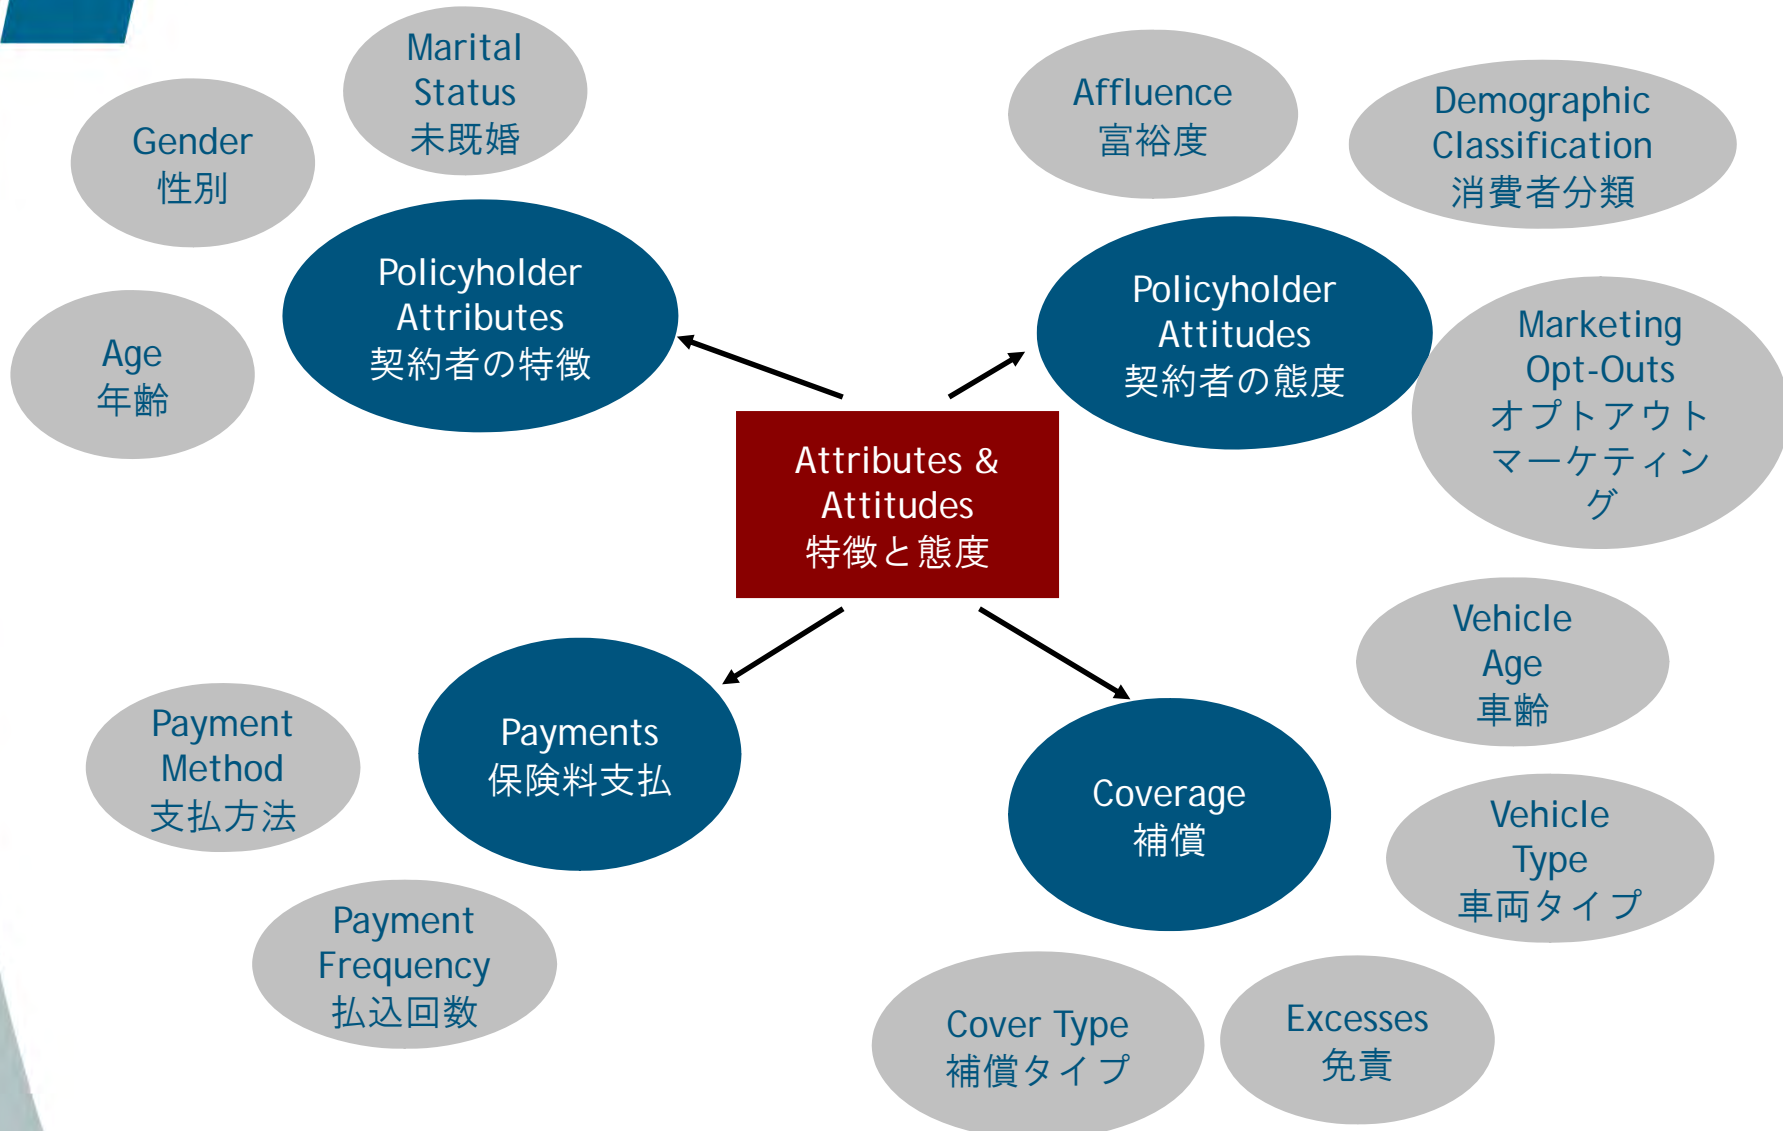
Marital Status
未既婚

Gender
性別

Age
年齢

Policyholder Attributes
契約者の特徴

Affluence
富裕度

Demographic Classification
消費者分類

Policyholder Attitudes
契約者の態度

Marketing Opt-Outs
オプトアウトマーケティング

Attributes & Attitudes
特徴と態度

Vehicle Age
車齢

Payment Method
支払方法

Payments
保険料支払

Coverage
補償

Vehicle Type
車両タイプ

Payment Frequency
払込回数

Cover Type
補償タイプ

Excesses
免責